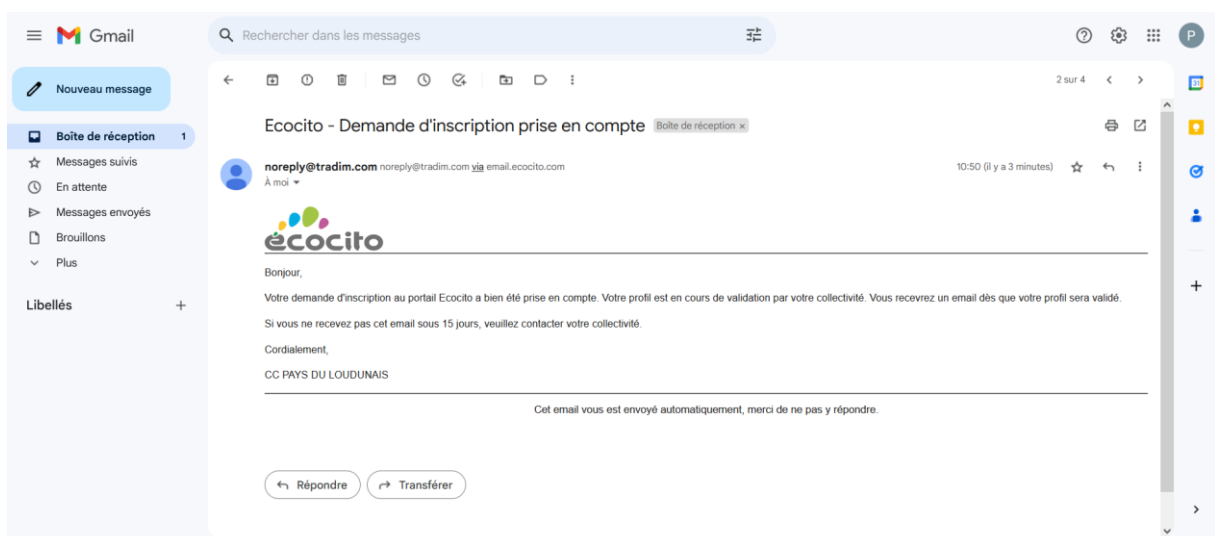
Gmail

Rechercher dans les messages

P

Nouveau message

Boîte de réception 1
Messages suivis
En attente
Messages envoyés
Brouillons
Plus

Libellés +

2 sur 4

Ecocito - Demande d'inscription prise en compte Boîte de réception ×

noreply@tradim.com noreply@tradim.com via email.ecocito.com
À moi

10:50 (il y a 3 minutes)

écocito

Bonjour,

Votre demande d'inscription au portail Ecocito a bien été prise en compte. Votre profil est en cours de validation par votre collectivité. Vous recevrez un email dès que votre profil sera validé.

Si vous ne recevez pas cet email sous 15 jours, veuillez contacter votre collectivité.

Cordialement,

CC PAYS DU LOUDUNAIS

Cet email vous est envoyé automatiquement, merci de ne pas y répondre.

Répondre Transférer